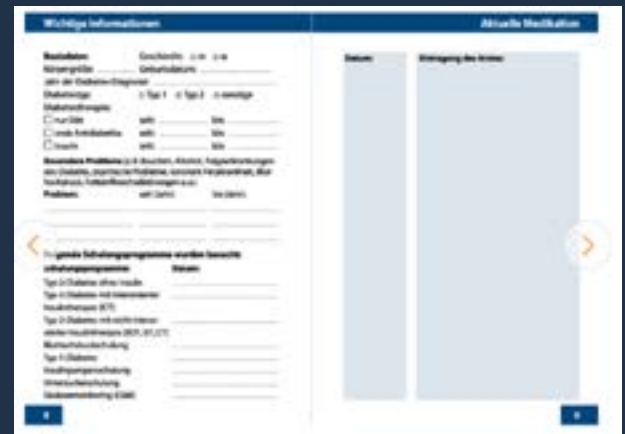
Wichtige Informationen

Aktuelle Medikation

Basisdaten: Geschlecht: ☐ m ☐ w
Körpergröße: Geburtsdatum:
Jahr der Diabetes-Diagnose:
Diabetestyp: ☐ Typ 1 ☐ Typ 2 ☐ sonstige
Diabetestherapie:
☐ nur Diät seit: bis:
☐ orale Antidiabetika seit: bis:
☐ Insulin seit: bis:

Besondere Probleme (z. B. Rauchen, Alkohol, Folgeerkrankungen des Diabetes, psychische Probleme, koronare Herzkrankheit, Bluthochdruck, Fettstoffwechselstörungen u. a.):
Problem: seit (Jahr): bis (Jahr):

Folgende Schulungsprogramme wurden besucht:
Schulungsprogramm: Datum:
Typ-2-Diabetes ohne Insulin
Typ-2-Diabetes mit konventioneller Insulintherapie (KT)
Typ-2-Diabetes mit intensivierter Insulintherapie (ICT, SIT, CT)
Bluthochdruckschulung
Typ-1-Diabetes
Insulinpumpenschulung
Unterzuckerschulung
Glukosemonitoring (CGM)

Datum:

Eintragung des Arztes:

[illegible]

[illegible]